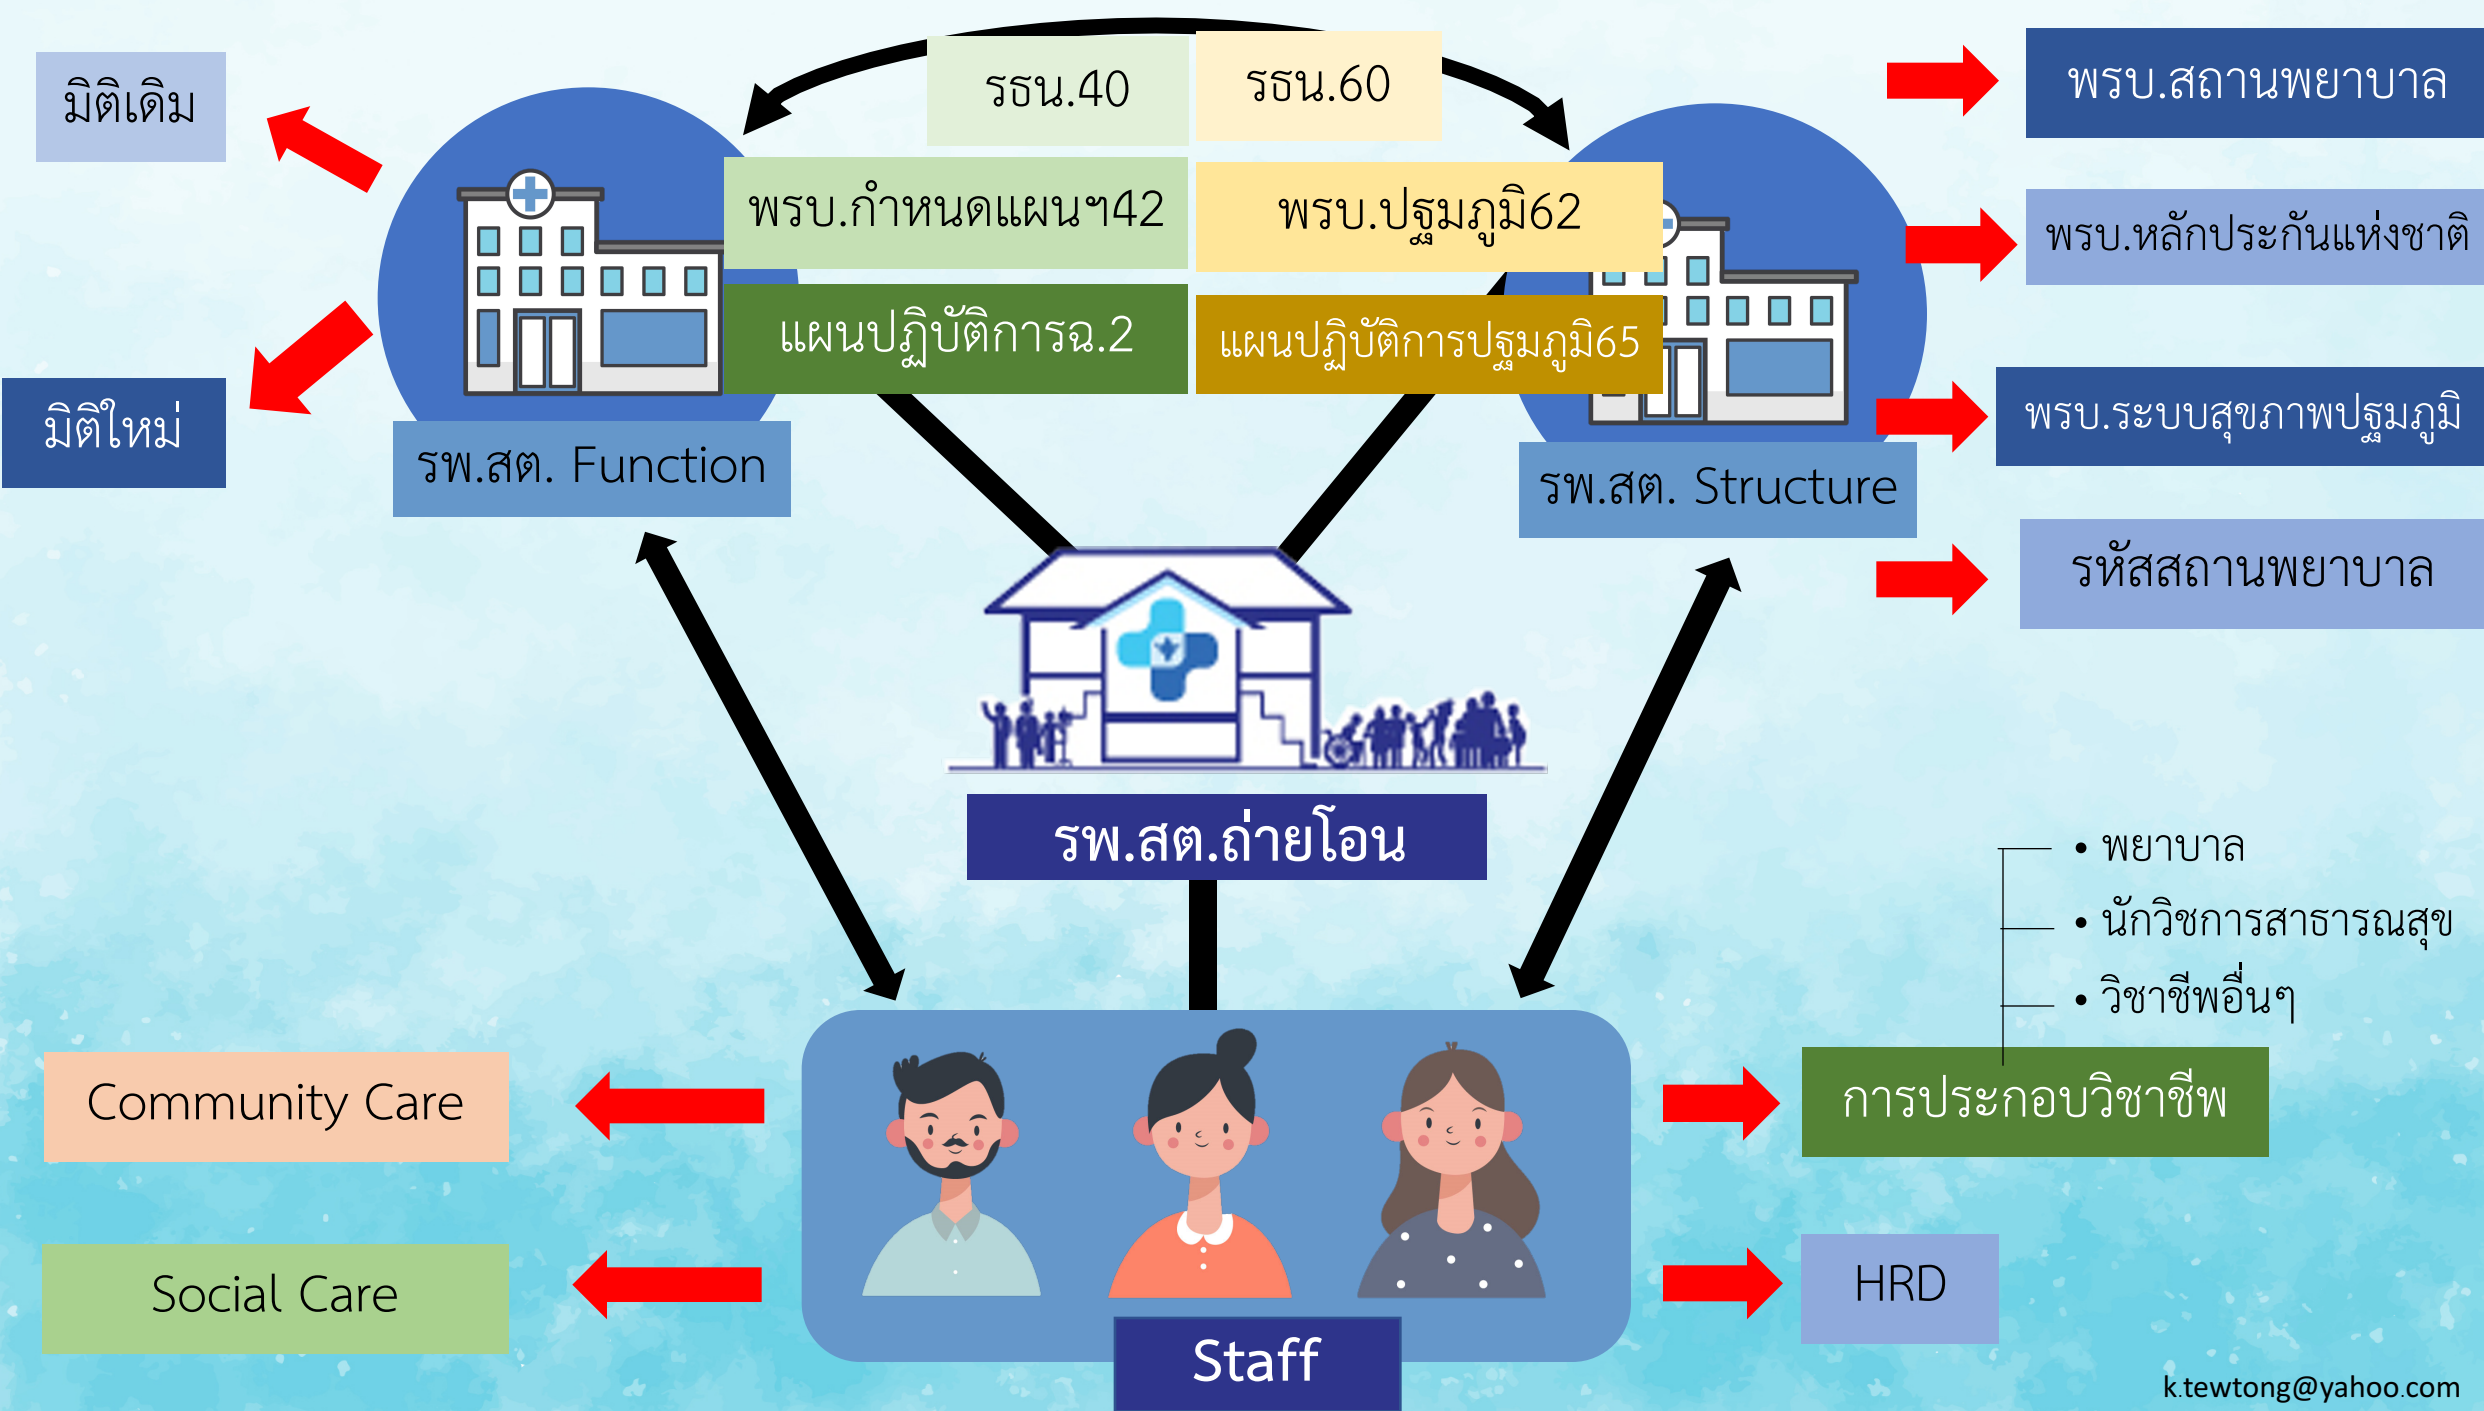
มิติเดิม

มิติใหม่

รธน.40

รธน.60

พรบ.กำหนดแผนฯ42

พรบ.ปฐมภูมิ62

แผนปฏิบัติการฉ.2

แผนปฏิบัติการปฐมภูมิ65

รพ.สต. Function

รพ.สต. Structure

พรบ.สถานพยาบาล

พรบ.หลักประกันแห่งชาติ

พรบ.ระบบสุขภาพปฐมภูมิ

รหัสสถานพยาบาล

รพ.สต.ถ่ายโอน

• พยาบาล
• นักวิชาการสาธารณสุข
• วิชาชีพอื่นๆ

Community Care

Social Care

การประกอบวิชาชีพ

HRD

Staff

k.tewtong@yahoo.com